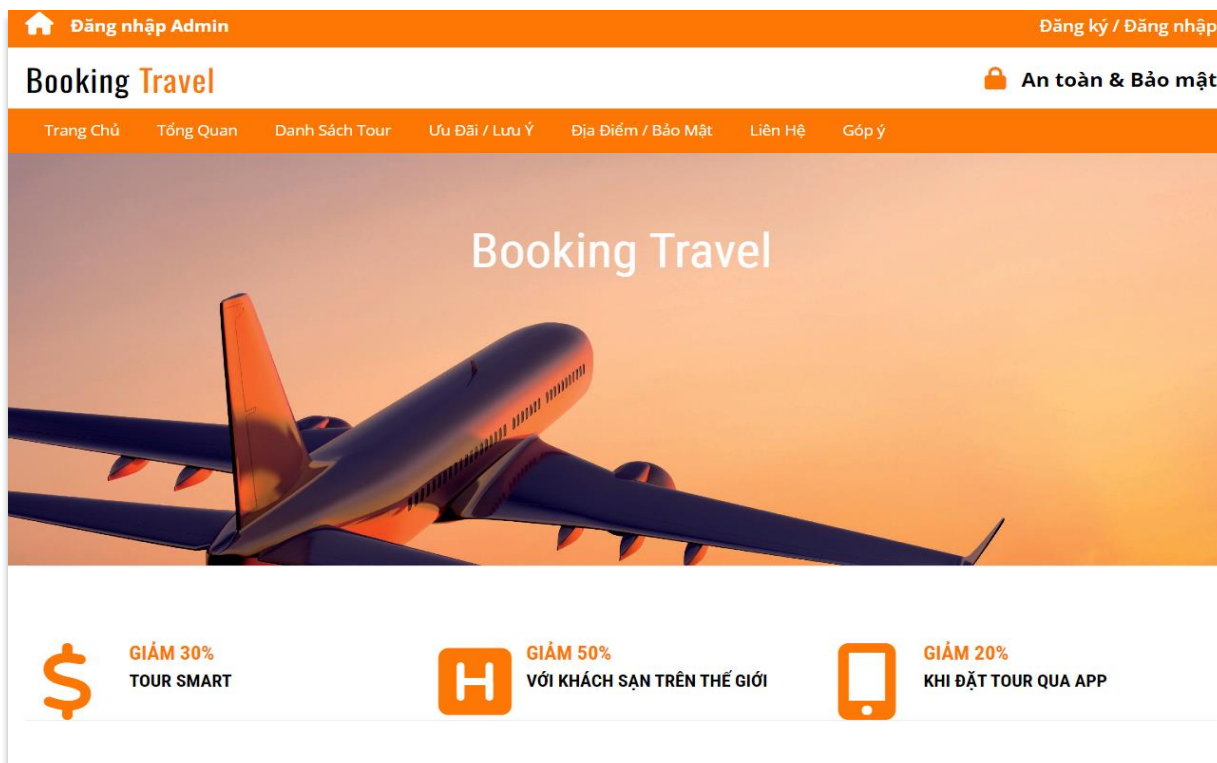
Đăng nhập Admin

Đăng ký / Đăng nhập

Booking Travel

An toàn & Bảo mật

Trang Chủ Tổng Quan Danh Sách Tour Ưu Đãi / Lưu Ý Địa Điểm / Bảo Mật Liên Hệ Góp ý

Booking Travel

$

GIẢM 30%
TOUR SMART

H

GIẢM 50%
VỚI KHÁCH SẠN TRÊN THẾ GIỚI

GIẢM 20%
KHI ĐẶT TOUR QUA APP